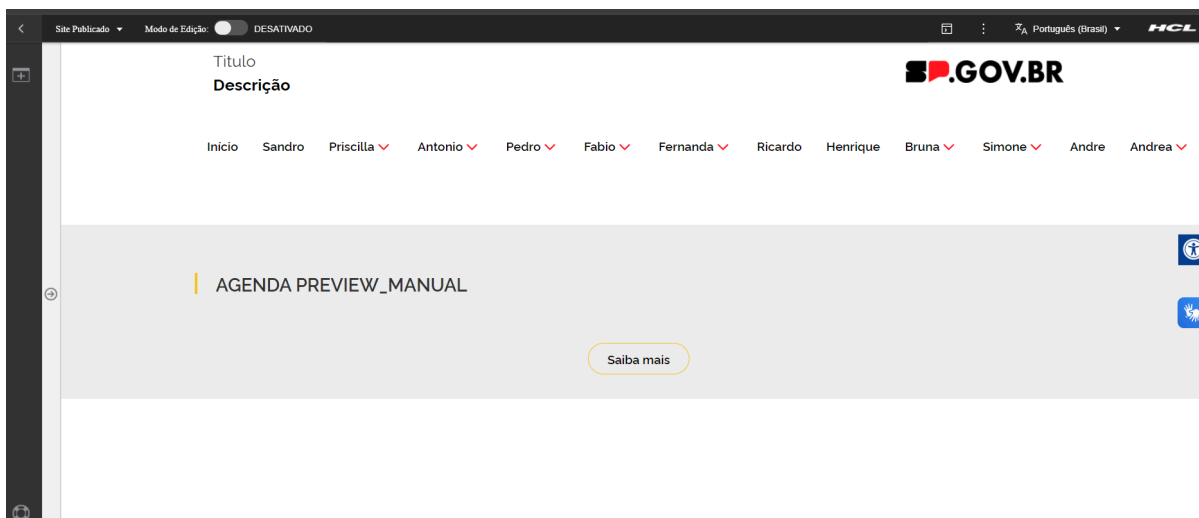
Site Publicado ▾ Modo de Edição: DESATIVADO

Português (Brasil) ▾ HCL

Titulo
Descrição

SP.GOV.BR

Inicio Sandro Priscilla Antonio Pedro Fabio Fernanda Ricardo Henrique Bruna Simone Andre Andrea

AGENDA PREVIEW_MANUAL

Saiba mais